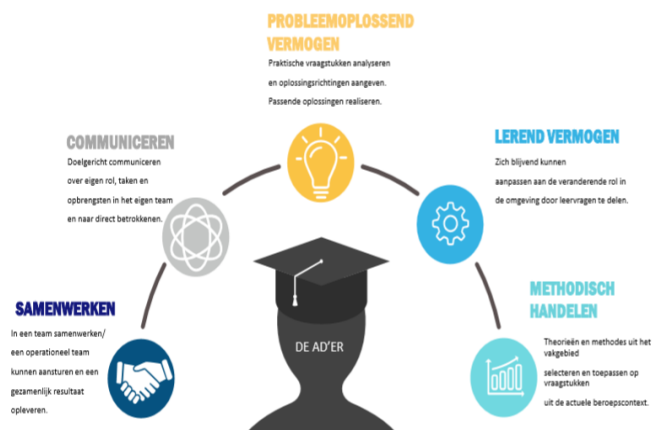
PROBLEEMOPLOSSEND VERMOGEN

Praktische vraagstukken analyseren en oplossingsrichtingen aangeven. Passende oplossingen realiseren.

COMMUNICEREN

Doelgericht communiceren over eigen rol, taken en opbrengsten in het eigen team en naar direct betrokkenen.

LEREND VERMOGEN

Zich blijvend kunnen aanpassen aan de veranderende rol in de omgeving door leervragen te delen.

SAMENWERKEN

In een team samenwerken/ een operationeel team kunnen aansturen en een gezamenlijk resultaat opleveren.

DE AD'ER

METHODISCH HANDELEN

Theorieën en methodes uit het vakgebied selecteren en toepassen op vraagstukken uit de actuele beroepscontext.